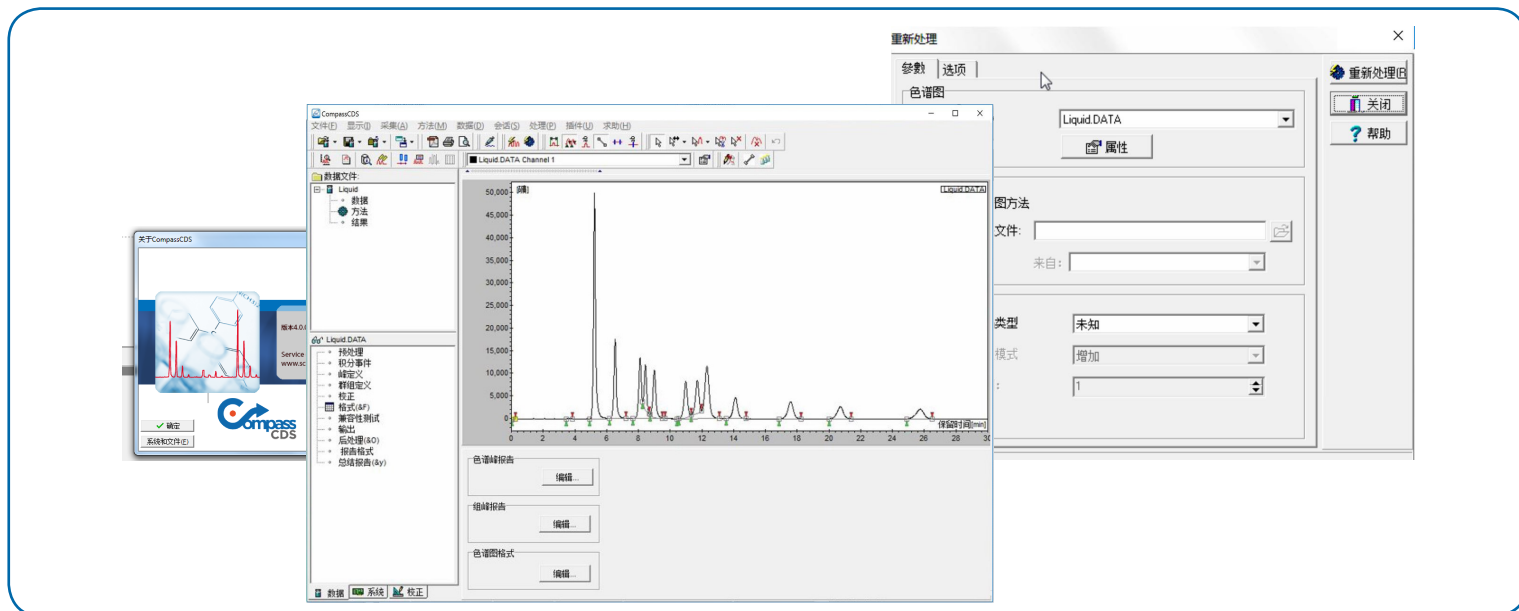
重新处理
×
参数 选项
色谱图
Liquid.DATA
属性
图方法
文件:
来自:
类型 未知
模式 增加
: 1
重新处理(R
关闭
帮助

CompassCDS
文件(F) 显示(I) 采集(A) 方法(M) 数据(D) 会话(S) 处理(P) 插件(U) 求助(H)
Liquid.DATA Channel 1
数据文件:
Liquid
数据
方法
结果
Liquid.DATA
预处理
积分事件
峰定义
群组定义
校正
格式(&F)
兼容性测试
输出
后处理(&O)
报告格式
总结报告(&y)
数据 系统 校正
[mV]
Liquid.DATA
50,000
45,000
40,000
35,000
30,000
25,000
20,000
15,000
10,000
5,000
0
0 2 4 6 8 10 12 14 16 18 20 22 24 26 28 30
保留时间[min]
色谱峰报告
编辑...
组峰报告
编辑...
色谱图格式
编辑...

关于CompassCDS
版本4.0
Service
www.sc
Compass
CDS
确定
系统和文件(F)